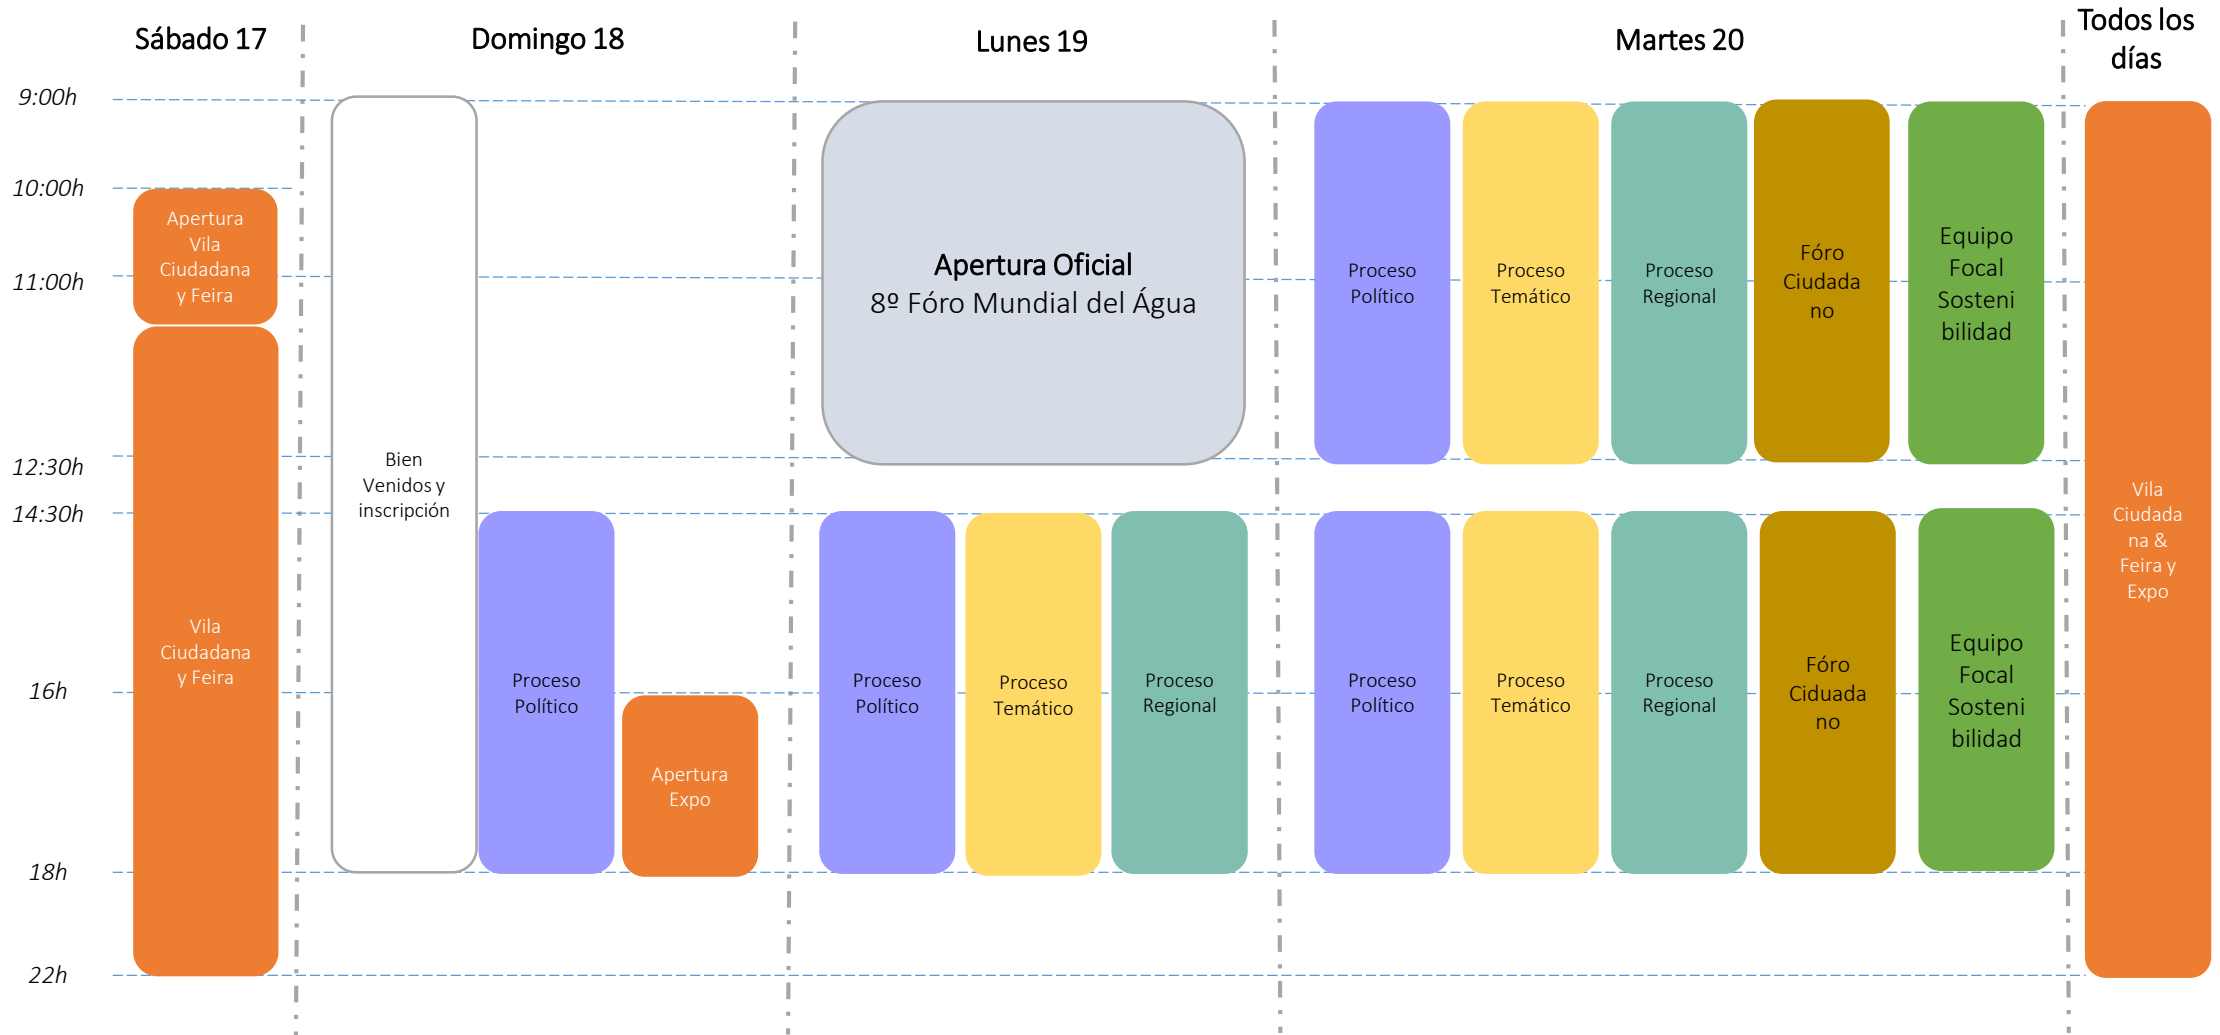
Sábado 17

Domingo 18

Lunes 19

Martes 20

Todos los días

9:00h
10:00h
11:00h
12:30h
14:30h
16h
18h
22h

Apertura Vila Ciudadana y Feira

Vila Ciudadana y Feira

Bien Venidos y inscripción

Proceso Político

Apertura Expo

Apertura Oficial
8º Fóro Mundial del Água

Proceso Político

Proceso Temático

Proceso Regional

Proceso Político

Proceso Temático

Proceso Regional

Fóro Ciudada no

Equipo Focal Sosteni bilidad

Proceso Político

Proceso Temático

Proceso Regional

Fóro Ciudada no

Equipo Focal Sosteni bilidad

Vila Ciudada na & Feira y Expo